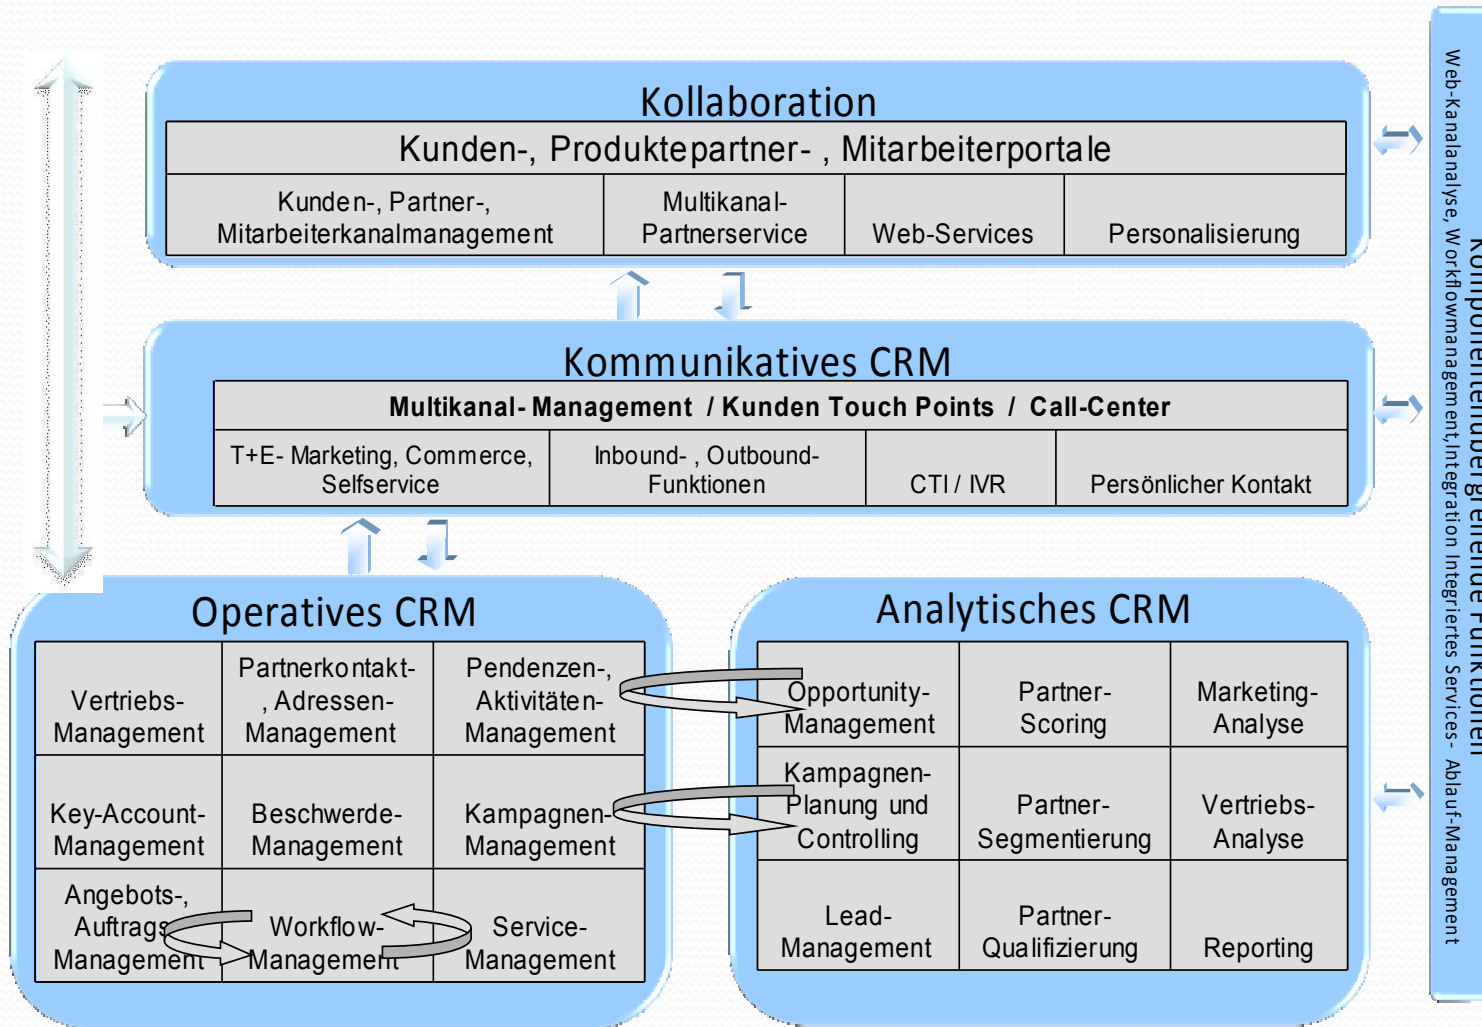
Kollaboration

| Kunden-, Produktepartner- , Mitarbeiterportale | | | |
|---|---|---|---|
| Kunden-, Partner-, Mitarbeiterkanalmanagement | Multikanal-Partnerservice | Web-Services | Personalisierung |

Kommunikatives CRM

| Multikanal- Management / Kunden Touch Points / Call-Center | | | |
|---|---|---|---|
| T+E- Marketing, Commerce, Selfservice | Inbound- , Outbound-Funktionen | CTI / IVR | Persönlicher Kontakt |

Operatives CRM

| Vertriebs-Management | Partnerkontakt-, Adressen-Management | Pendenzen-, Aktivitäten-Management |
|---|---|---|
| Key-Account-Management | Beschwerde-Management | Kampagnen-Management |
| Angebots-, Auftrags Management | Workflow-Management | Service-Management |

Analytisches CRM

| Opportunity-Management | Partner-Scoring | Marketing-Analyse |
|---|---|---|
| Kampagnen-Planung und Controlling | Partner-Segmentierung | Vertriebs-Analyse |
| Lead-Management | Partner-Qualifizierung | Reporting |

Komponentenübergreifende Funktionen
Web-Kanalanalyse, Workflowmanagement,Integration Integriertes Services- Ablauf-Management